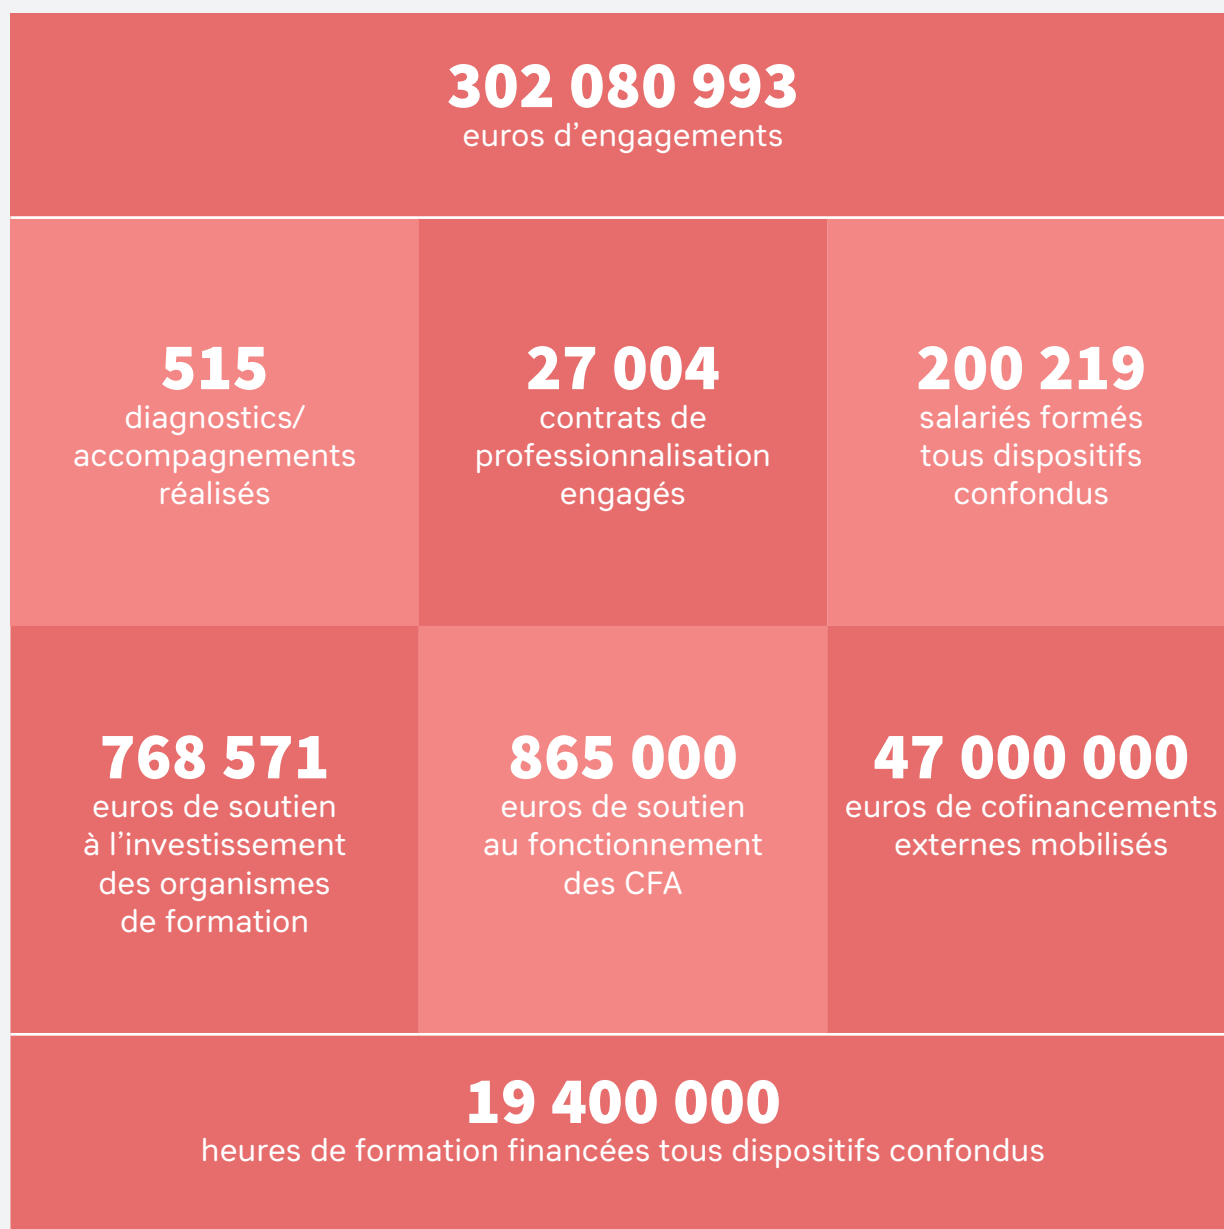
302 080 993
euros d’engagements

515
diagnostics/ accompagnements réalisés

27 004
contrats de professionnalisation engagés

200 219
salariés formés tous dispositifs confondus

768 571
euros de soutien à l’investissement des organismes de formation

865 000
euros de soutien au fonctionnement des CFA

47 000 000
euros de cofinancements externes mobilisés

19 400 000
heures de formation financées tous dispositifs confondus